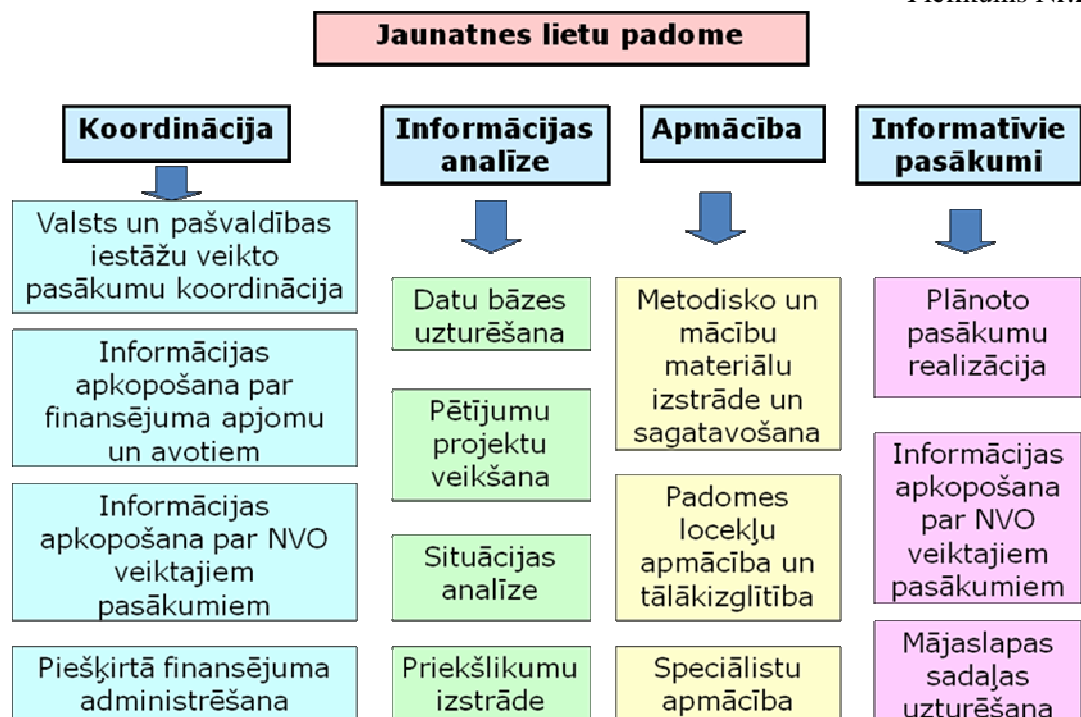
Plotkāns N.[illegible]

Jaunatnes lietu padome

Koordinācija

Valsts un pašvaldības iestāžu veikto pasākumu koordinācija

Informācijas apkopošana par finansējuma apjomu un avotiem

Informācijas apkopošana par NVO veiktajiem pasākumiem

Piešķirtā finansējuma administrēšana

Informācijas analīze

Datu bāzes uzturēšana

Pētījumu projektu veikšana

Situācijas analīze

Priekšlikumu izstrāde

Apmācība

Metodisko un mācību materiālu izstrāde un sagatavošana

Padomes locekļu apmācība un tālākizglītība

Speciālistu apmācība

Informatīvie pasākumi

Plānoto pasākumu realizācija

Informācijas apkopošana par NVO veiktajiem pasākumiem

Mājaslapas sadaļas uzturēšana